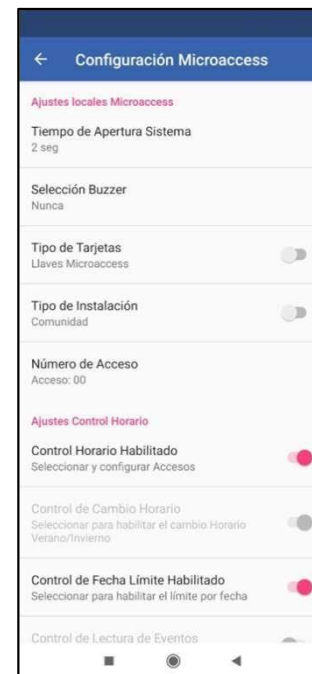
← Configuración Microaccess

Ajustes locales Microaccess

Tiempo de Apertura Sistema
2 seg

Selección Buzzer
Nunca

Tipo de Tarjetas
Llaves Microaccess

Tipo de Instalación
Comunidad

Número de Acceso
Acceso: 00

Ajustes Control Horario

Control Horario Habilitado
Seleccionar y configurar Accesos

Control de Cambio Horario
Seleccionar para habilitar el cambio Horario Verano/Invierno

Control de Fecha Límite Habilitado
Seleccionar para habilitar el límite por fecha

Control de Lectura de Eventos